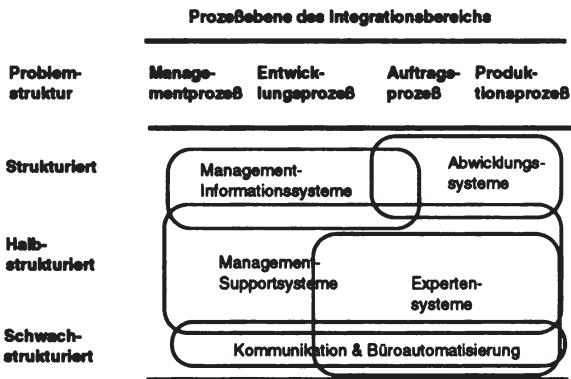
Prozeßebene des Integrationsbereichs

| Problemstruktur | Managementprozeß | Entwicklungsprozeß | Auftragsprozeß | Produktionsprozeß |
|---|---|---|---|---|
| Strukturiert | Management-Informationssysteme | | Abwicklungssysteme | |
| Halbstrukturiert | Management-Supportsysteme | | Expertensysteme | |
| Schwachstrukturiert | Kommunikation & Büroautomatisierung | | | |